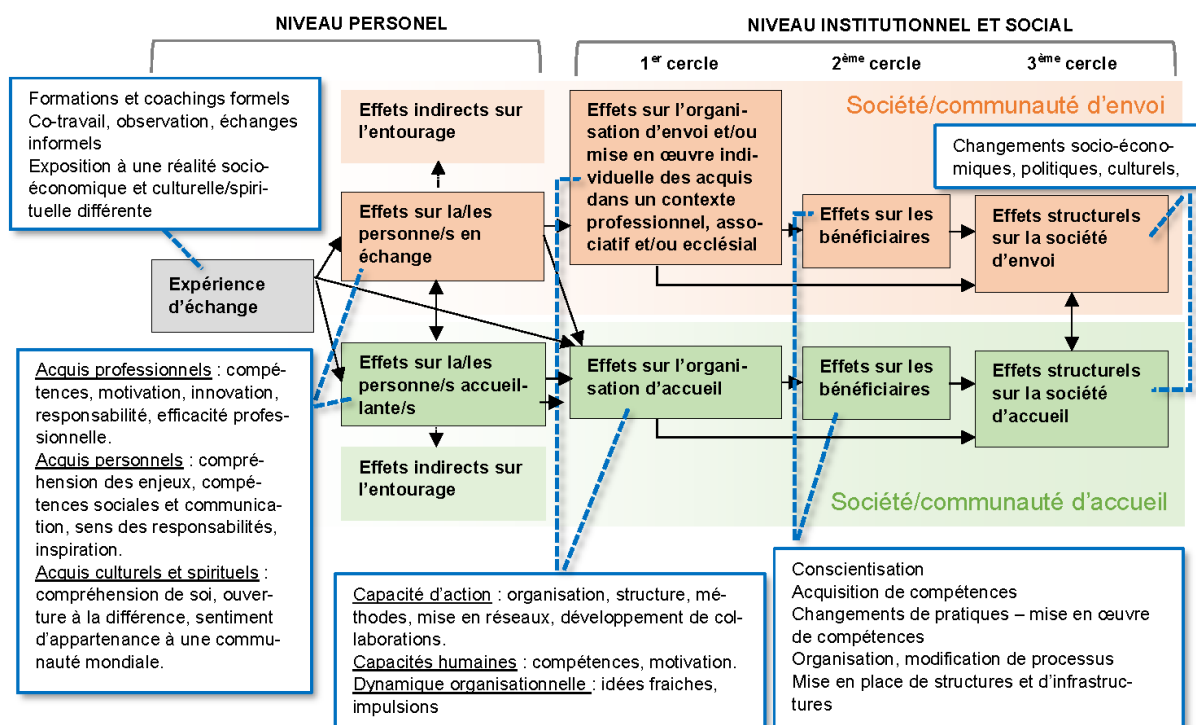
NIVEAU PERSONEL

NIVEAU INSTITUTIONNEL ET SOCIAL

1$^{er}$ cercle

2$^{ème}$ cercle

3$^{ème}$ cercle

Formations et coachings formels
Co-travail, observation, échanges informels
Exposition à une réalité socio-économique et culturelle/spirituelle différente

Effets indirects sur l'entourage

Effets sur l'organisation d'envoi et/ou mise en œuvre individuelle des acquis dans un contexte professionnel, associatif et/ou ecclésial

Société/communauté d'envoi

Changements socio-économiques, politiques, culturels,

Effets sur la/les personne/s en échange

Effets sur les bénéficiaires

Effets structurels sur la société d'envoi

Expérience d'échange

Acquis professionnels : compétences, motivation, innovation, responsabilité, efficacité professionnelle.
Acquis personnels : compréhension des enjeux, compétences sociales et communication, sens des responsabilités, inspiration.
Acquis culturels et spirituels : compréhension de soi, ouverture à la différence, sentiment d'appartenance à une communauté mondiale.

Effets sur la/les personne/s accueillante/s

Effets sur l'organisation d'accueil

Effets sur les bénéficiaires

Effets structurels sur la société d'accueil

Effets indirects sur l'entourage

Société/communauté d'accueil

Capacité d'action : organisation, structure, méthodes, mise en réseaux, développement de collaborations.
Capacités humaines : compétences, motivation.
Dynamique organisationnelle : idées fraiches, impulsions

Conscientisation
Acquisition de compétences
Changements de pratiques – mise en œuvre de compétences
Organisation, modification de processus
Mise en place de structures et d'infrastructures